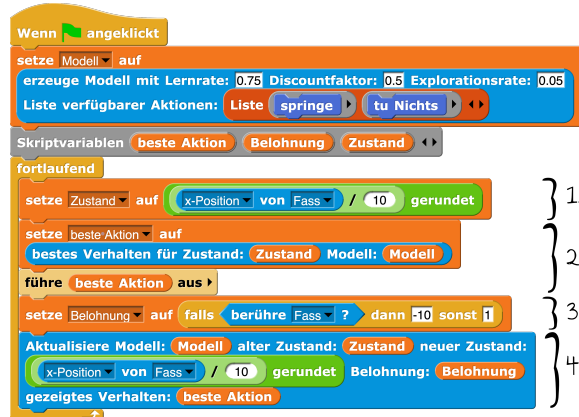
Wenn angeklickt
setze Modell auf
erzeuge Modell mit Lernrate: 0.75 Discountfaktor: 0.5 Explorationsrate: 0.05
Liste verfügbarer Aktionen: Liste springe tu Nichts

Skriptvariablen beste Aktion Belohnung Zustand
fortlaufend
setze Zustand auf x-Position von Fass / 10 gerundet
1
setze beste Aktion auf
bestes Verhalten für Zustand: Zustand Modell: Modell
2
führe beste Aktion aus
setze Belohnung auf falls berühre Fass ? dann -10 sonst 1
3
Aktualisiere Modell: Modell alter Zustand: Zustand neuer Zustand: x-Position von Fass / 10 gerundet Belohnung: Belohnung gezeigtes Verhalten: beste Aktion
4